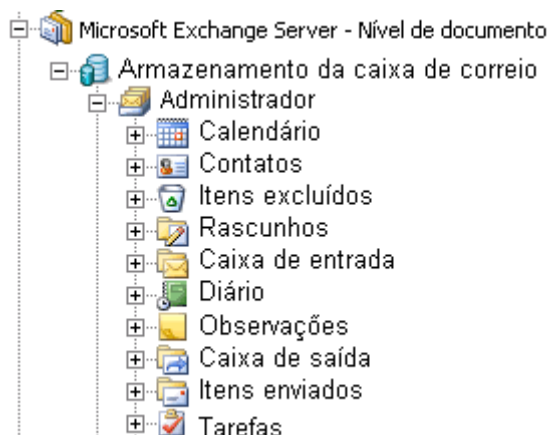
Microsoft Exchange Server - Nível de documento
Armazenamento da caixa de correio
Administrador
Calendário
Contatos
Itens excluídos
Rascunhos
Caixa de entrada
Diário
Observações
Caixa de saída
Itens enviados
Tarefas